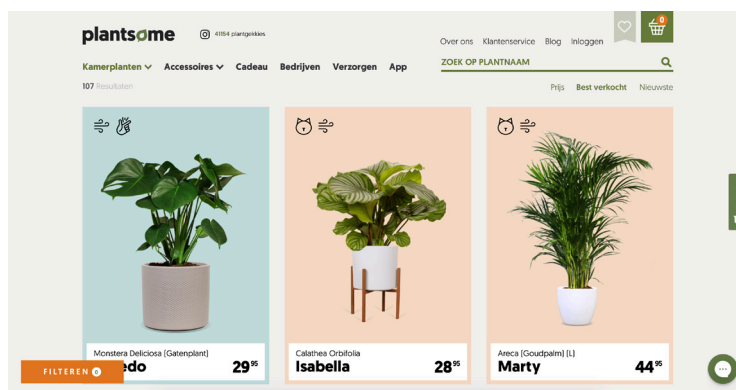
plantsome

41154 plantgekkies

Over ons Klantenservice Blog Inloggen

0

Kamerplanten Accessoires Cadeau Bedrijven Verzorgen App

ZOEK OP PLANTNAAM

107 Resultaten

Prijs Best verkocht Nieuwste

Monstera Deliciosa (Gatenplant)
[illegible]edo
$29^{95}$

Calathea Orbifolia
Isabella
$28^{95}$

Areca (Goudpalm) (L)
Marty
$44^{95}$

FILTEREN 0